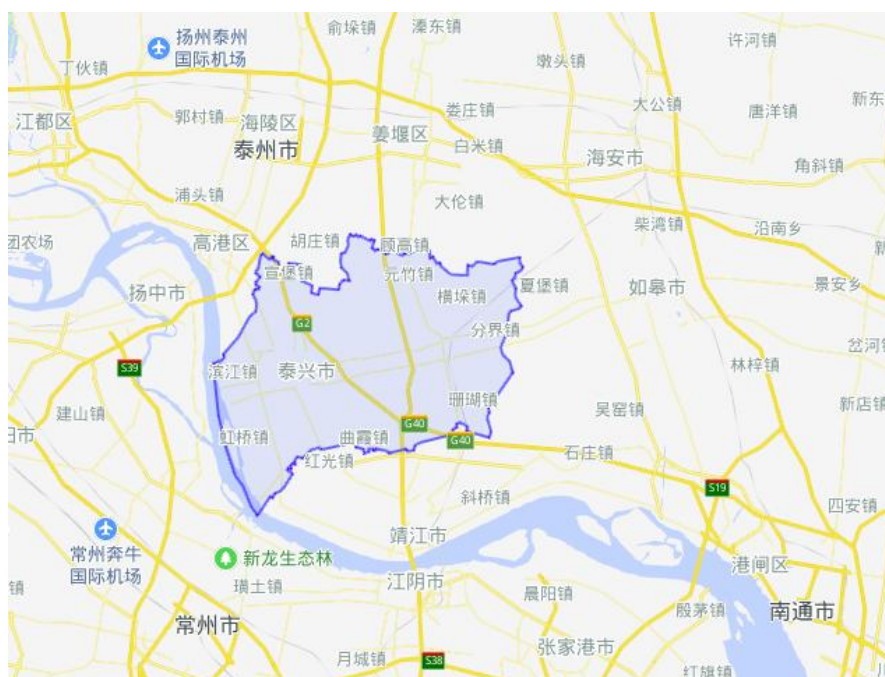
俞垛镇
溱东镇
许河镇
扬州泰州国际机场
丁伙镇
墩头镇
大公镇
新东
江都区
郭村镇
海陵区
娄庄镇
唐洋镇
泰州市
姜堰区
白米镇
海安市
角斜镇
浦头镇
大伦镇
柴湾镇
沿南乡
团农场
高港区
胡庄镇
顾高镇
宣堡镇
元竹镇
夏堡镇
如皋市
扬中市
横垛镇
景安乡
G2
分界镇
S39
滨江镇
泰兴市
林梓镇
岔河
建山镇
珊瑚镇
新店镇
阳市
吴窑镇
虹桥镇
G40
曲霞镇
G40
石庄镇
红光镇
S19
斜桥镇
四安镇
靖江市
常州奔牛国际机场
新龙生态林
港闸区
璜土镇
江阴市
晨阳镇
殷萧镇
南通市
常州市
张家港市
月城镇
S38
红旗镇